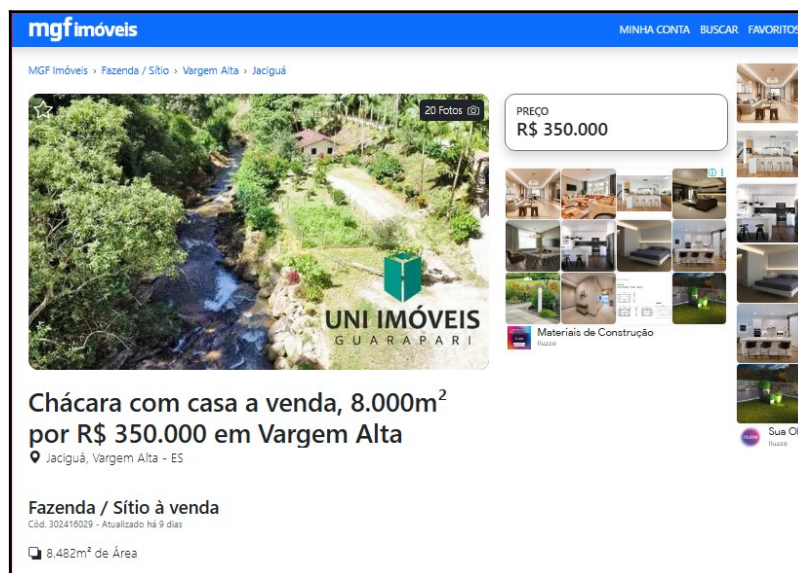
mgf imóveis

MINHA CONTA BUSCAR FAVORITOS

MGF Imóveis › Fazenda / Sítio › Vargem Alta › Jaciguá

20 Fotos

UNI IMÓVEIS
GUARAPARI

PREÇO
R$ 350.000

Materiais de Construção
Ruzzie

Sua O
Ruzzie

Chácara com casa a venda, 8.000m$^2$ por R$ 350.000 em Vargem Alta

Jaciguá, Vargem Alta - ES

Fazenda / Sítio à venda
Cód. 302416029 - Atualizado há 9 dias

8.482m² de Área